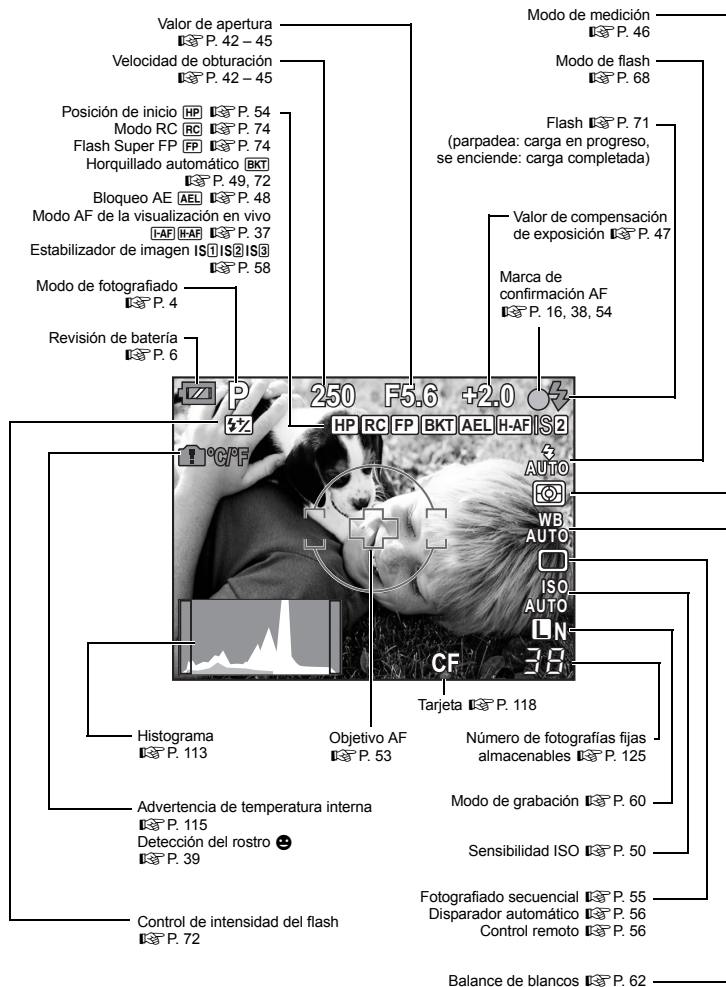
Valor de apertura
☞ P. 42 – 45

Velocidad de obturación
☞ P. 42 – 45

Posición de inicio HP ☞ P. 54
Modo RC RC ☞ P. 74
Flash Super FP FP ☞ P. 74
Horquillado automático BKT
☞ P. 49, 72
Bloqueo AE AEL ☞ P. 48
Modo AF de la visualización en vivo
I-AF H-AF ☞ P. 37
Estabilizador de imagen IS1 IS2 IS3
☞ P. 58

Modo de fotografiado
☞ P. 4

Revisión de batería
☞ P. 6

Modo de medición
☞ P. 46

Modo de flash
☞ P. 68

Flash ☞ P. 71
(parpadea: carga en progreso, se enciende: carga completada)

Valor de compensación de exposición ☞ P. 47

Marca de confirmación AF
☞ P. 16, 38, 54

P 250 F5.6 +2.0
HP RC FP BKT AEL H-AF IS2
°C/°F
AUTO
WB AUTO
ISO AUTO
N
CF
38

Tarjeta ☞ P. 118

Histograma
☞ P. 113

Objetivo AF
☞ P. 53

Número de fotografías fijas almacenables ☞ P. 125

Advertencia de temperatura interna
☞ P. 115
Detección del rostro
☞ P. 39

Modo de grabación ☞ P. 60

Sensibilidad ISO ☞ P. 50

Fotografiado secuencial ☞ P. 55
Disparador automático ☞ P. 56
Control remoto ☞ P. 56

Control de intensidad del flash
☞ P. 72

Balance de blancos ☞ P. 62